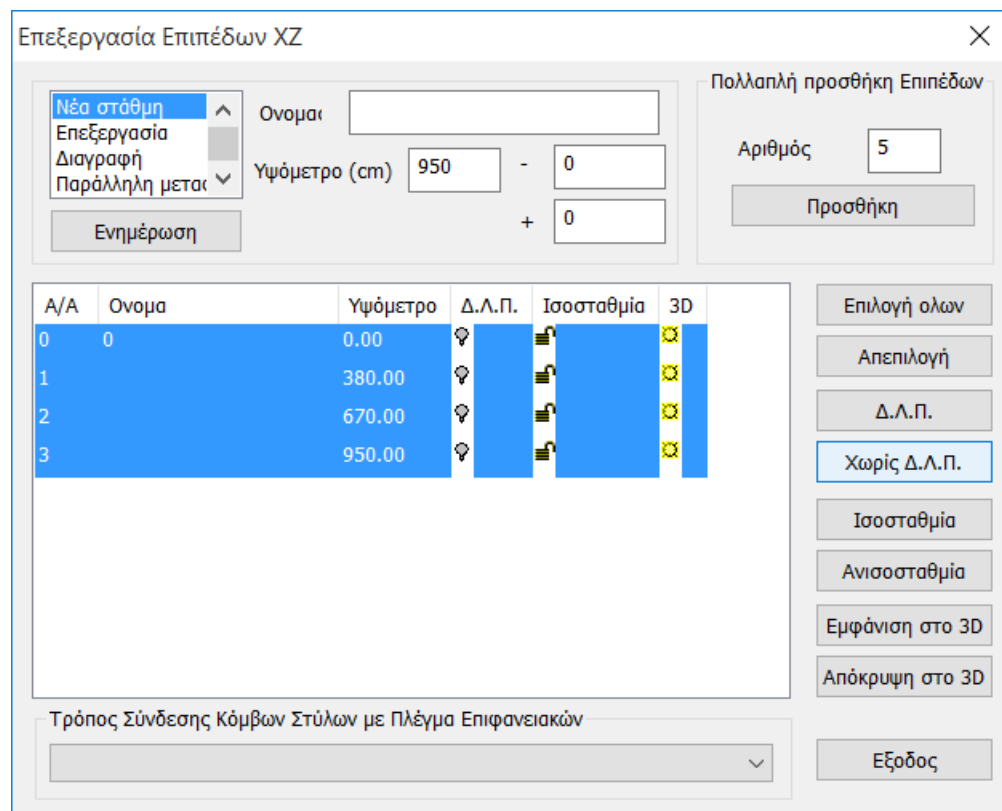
Επεξεργασία Επιπέδων XZ

Νέα στάθμη
Επεξεργασία
Διαγραφή
Παράλληλη μετασ

Ενημέρωση

Ονομα

Υψόμετρο (cm) 950 - 0

+ 0

Πολλαπλή προσθήκη Επιπέδων

Αριθμός 5

Προσθήκη

| Α/Α | Ονομα | Υψόμετρο | Δ.Λ.Π. | Ισοσταθμία | 3D |
|---|---|---|---|---|---|
| 0 | 0 | 0.00 | | | |
| 1 | | 380.00 | | | |
| 2 | | 670.00 | | | |
| 3 | | 950.00 | | | |

Επιλογή ολων
Απεπιλογή
Δ.Λ.Π.
Χωρίς Δ.Λ.Π.
Ισοσταθμία
Ανισοσταθμία
Εμφάνιση στο 3D
Απόκρυψη στο 3D

Τρόπος Σύνδεσης Κόμβων Στύλων με Πλέγμα Επιφανειακών

Εξοδος